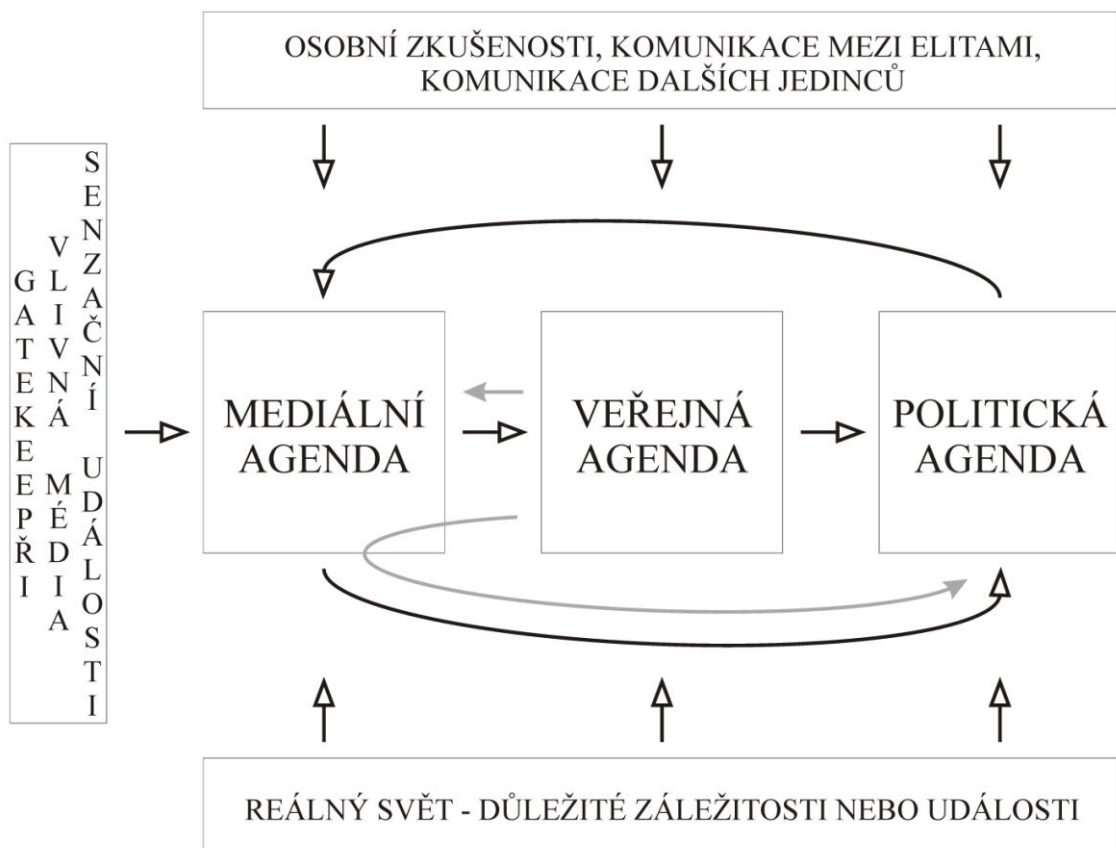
OSOBNÍ ZKUŠENOSTI, KOMUNIKACE MEZI ELITAMI, KOMUNIKACE DALŠÍCH JEDINCŮ

GATEKEEPŘI

VLIVNÁ MÉDIA

SENZAČNÍ UDÁLOSTI

MEDIÁLNÍ AGENDA

VEŘEJNÁ AGENDA

POLITICKÁ AGENDA

REÁLNÝ SVĚT - DŮLEŽITÉ ZÁLEŽITOSTI NEBO UDÁLOSTI